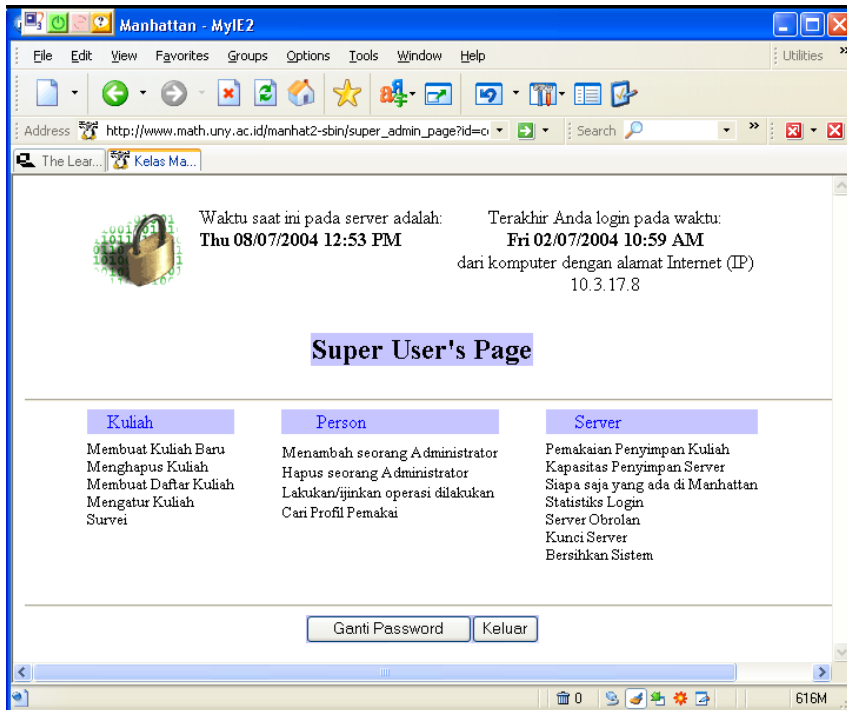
Manhattan - MyIE2

File Edit View Favorites Groups Options Tools Window Help

Utilities

Address http://www.math.uny.ac.id/manhat2-sbin/super_admin_page?id=c

Search

The Lear... Kelas Ma...

Waktu saat ini pada server adalah:
Thu 08/07/2004 12:53 PM

Terakhir Anda login pada waktu:
Fri 02/07/2004 10:59 AM
dari komputer dengan alamat Internet (IP)
10.3.17.8

Super User's Page

Kuliah

Membuat Kuliah Baru
Menghapus Kuliah
Membuat Daftar Kuliah
Mengatur Kuliah
Survei

Person

Menambah seorang Administrator
Hapus seorang Administrator
Lakukan/ijinkan operasi dilakukan
Cari Profil Pemakai

Server

Pemakaian Penyimpan Kuliah
Kapasitas Penyimpan Server
Siapa saja yang ada di Manhattan
Statistiks Login
Server Obrolan
Kunci Server
Bersihkan Sistem

Ganti Password Keluar

0

616M